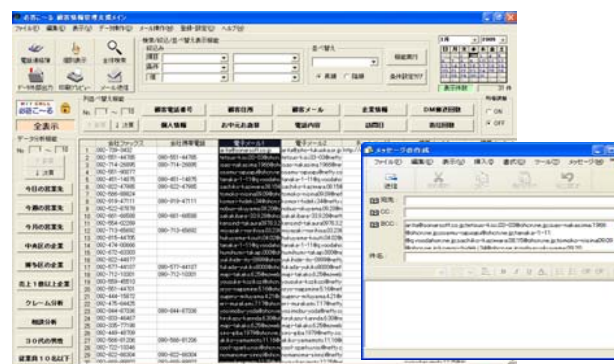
必需こーる 顧客情報管理表メイン

ファイル(F) 編集(E) 表示(V) データ操作(D) メール操作(M) 登録・設定(S) ヘルプ(H)

電話番号簿 個別表示 全件検索 データ抽出 印刷プレビュー メール送信

検索/絞込み 並べ替え 昇順 降順 抽出実行 条件設定クリア

全表示

次 上流

今日の営業先

今月の営業先

今月の営業先

中央区の企業

千代田区の企業

売上1億以上企業

クレーム引来

相談引来

30代の男性

従業員10名以下

顧客電話番号 顧客住所 顧客メール 企業情報 DM最近回数
個人情報 お中元お歳暮 電話内容 訪問日 商談回数

ON OFF

メッセージの作成

ファイル(F) 編集(E) 表示(V) 挿入(I) 書式(O) ツール(T) メッセージ(M)

送信

宛先:
CC:
BCC:
件名: